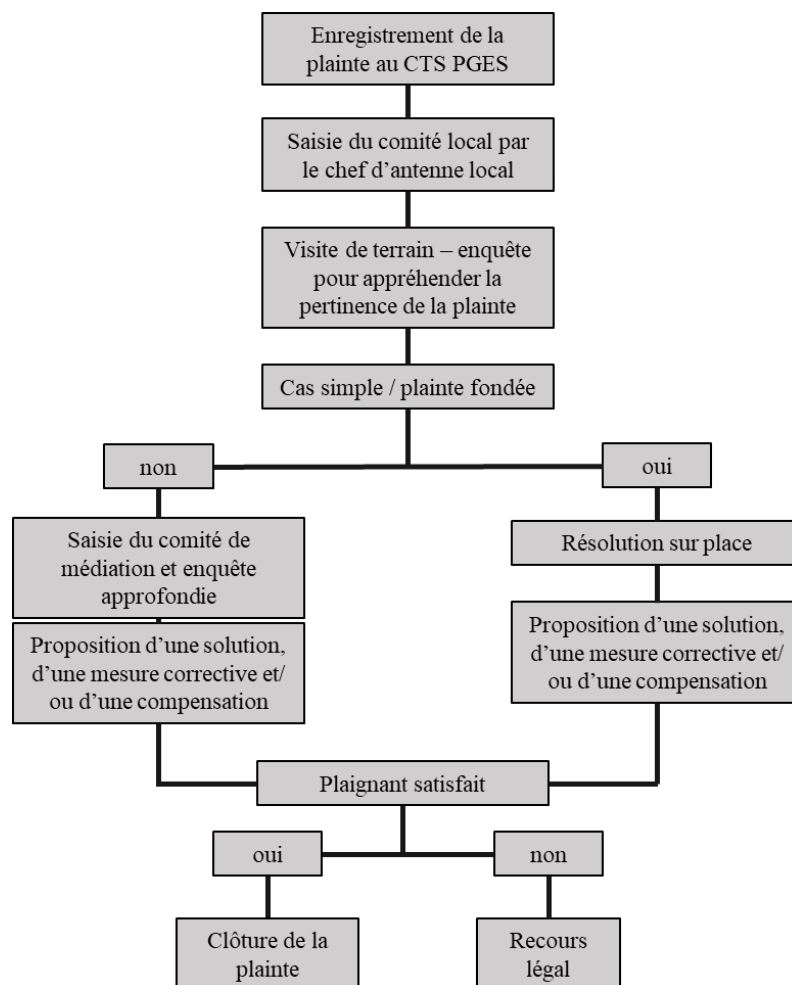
Enregistrement de la plainte au CTS PGES

Saisie du comité local par le chef d'antenne local

Visite de terrain – enquête pour appréhender la pertinence de la plainte

Cas simple / plainte fondée

non

oui

Saisie du comité de médiation et enquête approfondie

Proposition d'une solution, d'une mesure corrective et/ ou d'une compensation

Résolution sur place

Proposition d'une solution, d'une mesure corrective et/ ou d'une compensation

Plaignant satisfait

oui

non

Clôture de la plainte

Recours légal